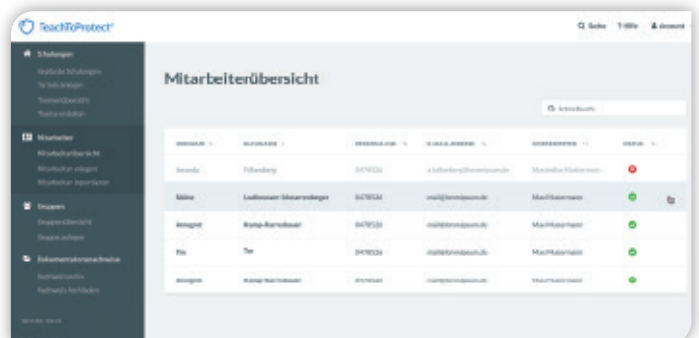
TeachToProtect®

Suche Hilfe Account

Schulungen
Verfügbare Schulungen
Termin anlegen
Terminübersicht
Thema erstellen

Mitarbeiter
Mitarbeiterübersicht
Mitarbeiter anlegen
Mitarbeiter importieren

Gruppen
Gruppenübersicht
Gruppe anlegen

Dokumentationsnachweise
Nachweise online
Nachweis hochladen

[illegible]

Mitarbeiterübersicht

Schnellsuche

| VORNAME | NACHNAME | PERSONAL-NR. | E-MAIL-ADRESSE | ABTEILUNG | STATUS |
|---|---|---|---|---|---|
| Amanda | Falkenberg | 0478526 | a.falkenberg@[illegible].de | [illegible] | |
| Maike | Ludhausen-Übmersenberger | 0478526 | mail@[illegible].de | Maschinen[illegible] | |
| Annegret | Rump-Barrenhausen | 0478526 | mail@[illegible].de | Maschinen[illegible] | |
| Nis | Tee | 0478526 | mail@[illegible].de | Maschinen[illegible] | |
| Annegret | Rump-Barrenhausen | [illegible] | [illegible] | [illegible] | |